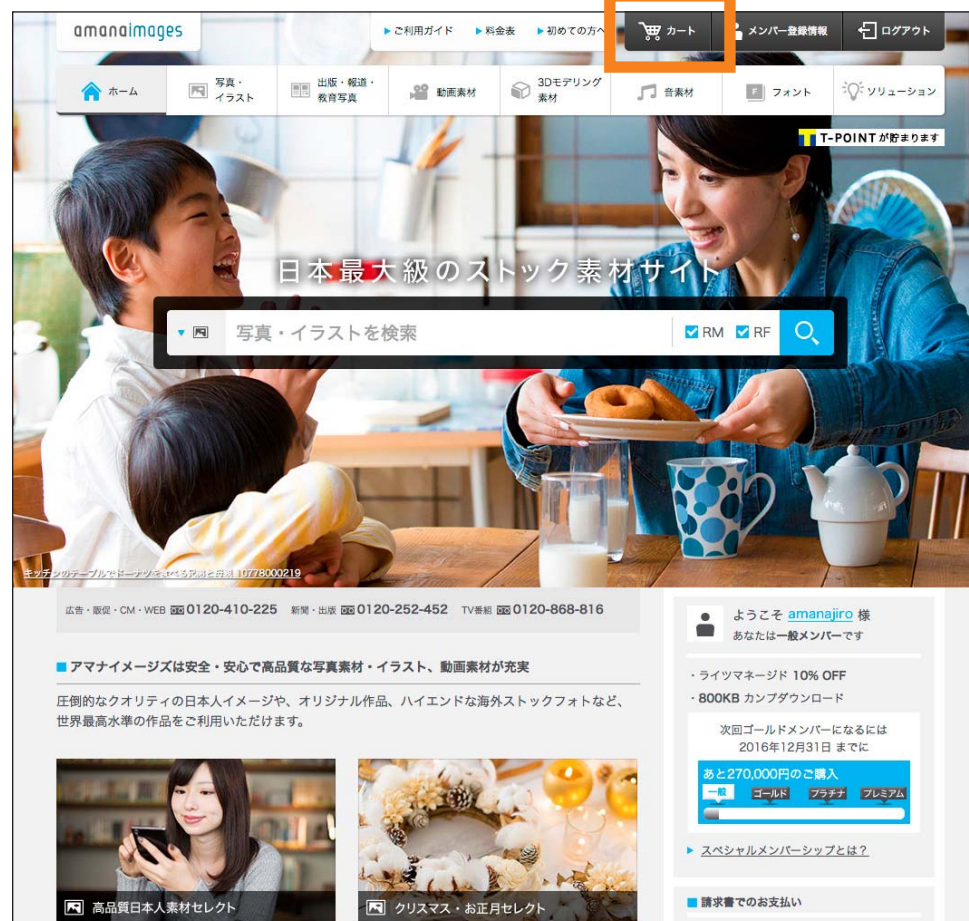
amanaimages

▶ご利用ガイド ▶料金表 ▶初めての方へ カート メンバー登録情報 ログアウト

ホーム 写真・イラスト 出版・報道・教育写真 動画素材 3Dモデリング素材 音素材 フォント ソリューション

T-POINTが貯まります

日本最大級のストック素材サイト

写真・イラストを検索 RM RF

キッチンのテーブルでドーナツを食べる兄弟と母親 10778000219

広告・販促・CM・WEB 0120-410-225 新聞・出版 0120-252-452 TV番組 0120-868-816

アマナイメージズは安全・安心で高品質な写真素材・イラスト、動画素材が充実

圧倒的なクオリティの日本人イメージや、オリジナル作品、ハイエンドな海外ストックフォトなど、世界最高水準の作品をご利用いただけます。

高品質日本人素材セレクト

クリスマス・お正月セレクト

ようこそ amanajiro 様
あなたは一般メンバーです

・ライツマネージド 10% OFF
・800KB カンプダウンロード

次回ゴールドメンバーになるには
2016年12月31日 までに

あと270,000円のご購入

一般 ゴールド プラチナ プレミアム

▶ スペシャルメンバーシップとは？

請求書でのお支払い